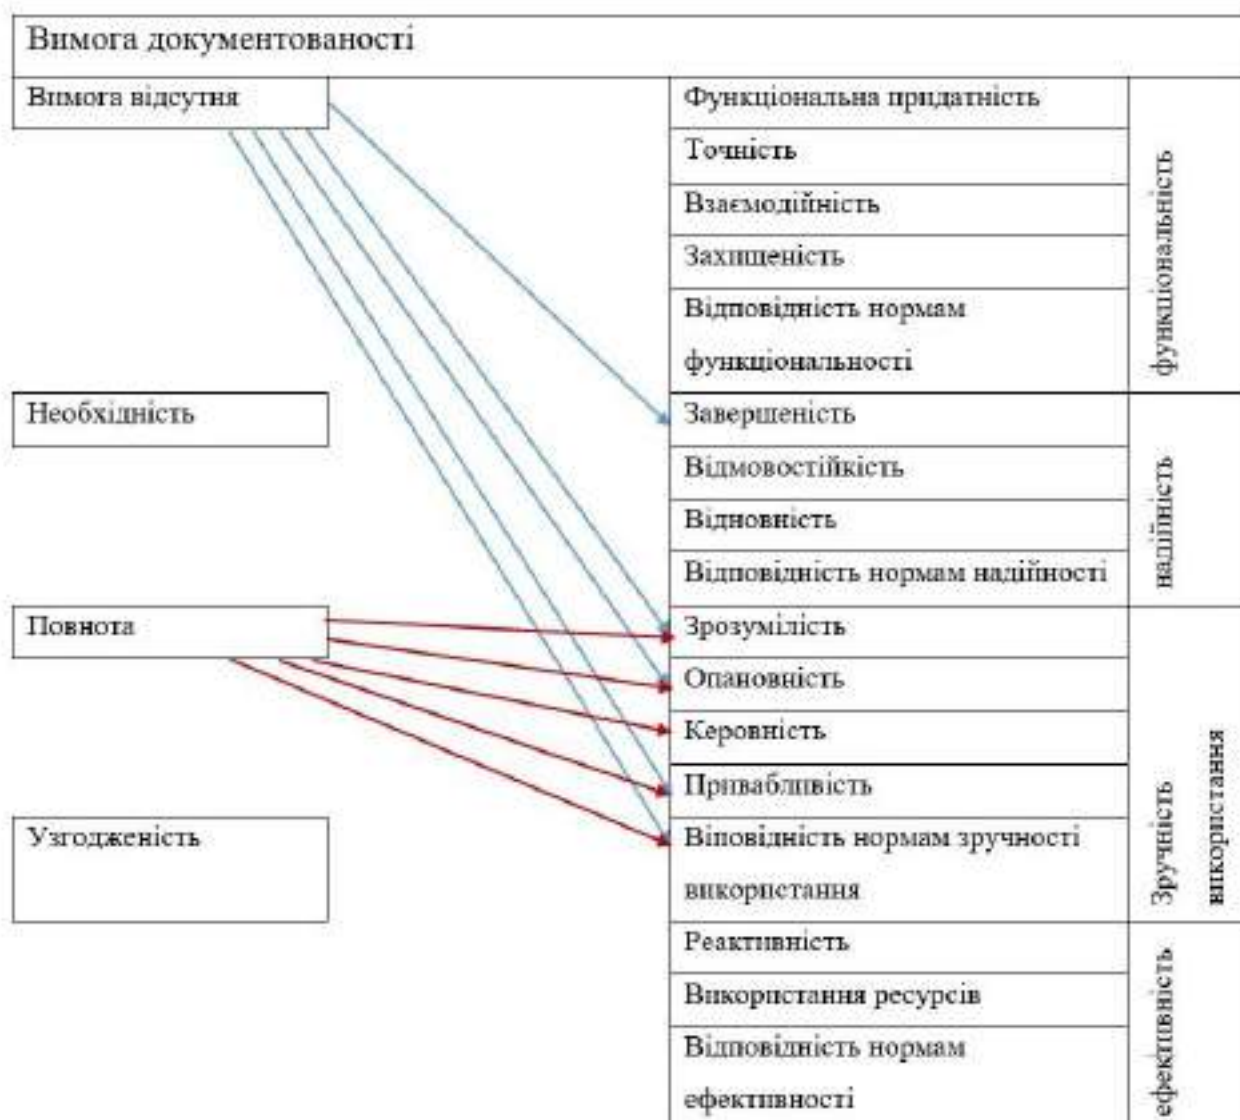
Вимога документованості

Вимога відсутня

Необхідність

Повнота

Узгодженість

Функціональна придатність
Точність
Взаємодійність
Захищеність
Відповідність нормам функціональності
функціональність

Завершеність
Відмовостійкість
Відновість
Відповідність нормам надійності
надійність

Зрозумілість
Опановність
Керовність
Привабливість
Віповідність нормам зручності використання
Зручність використання

Реактивність
Використання ресурсів
Відповідність нормам ефективності
ефективність